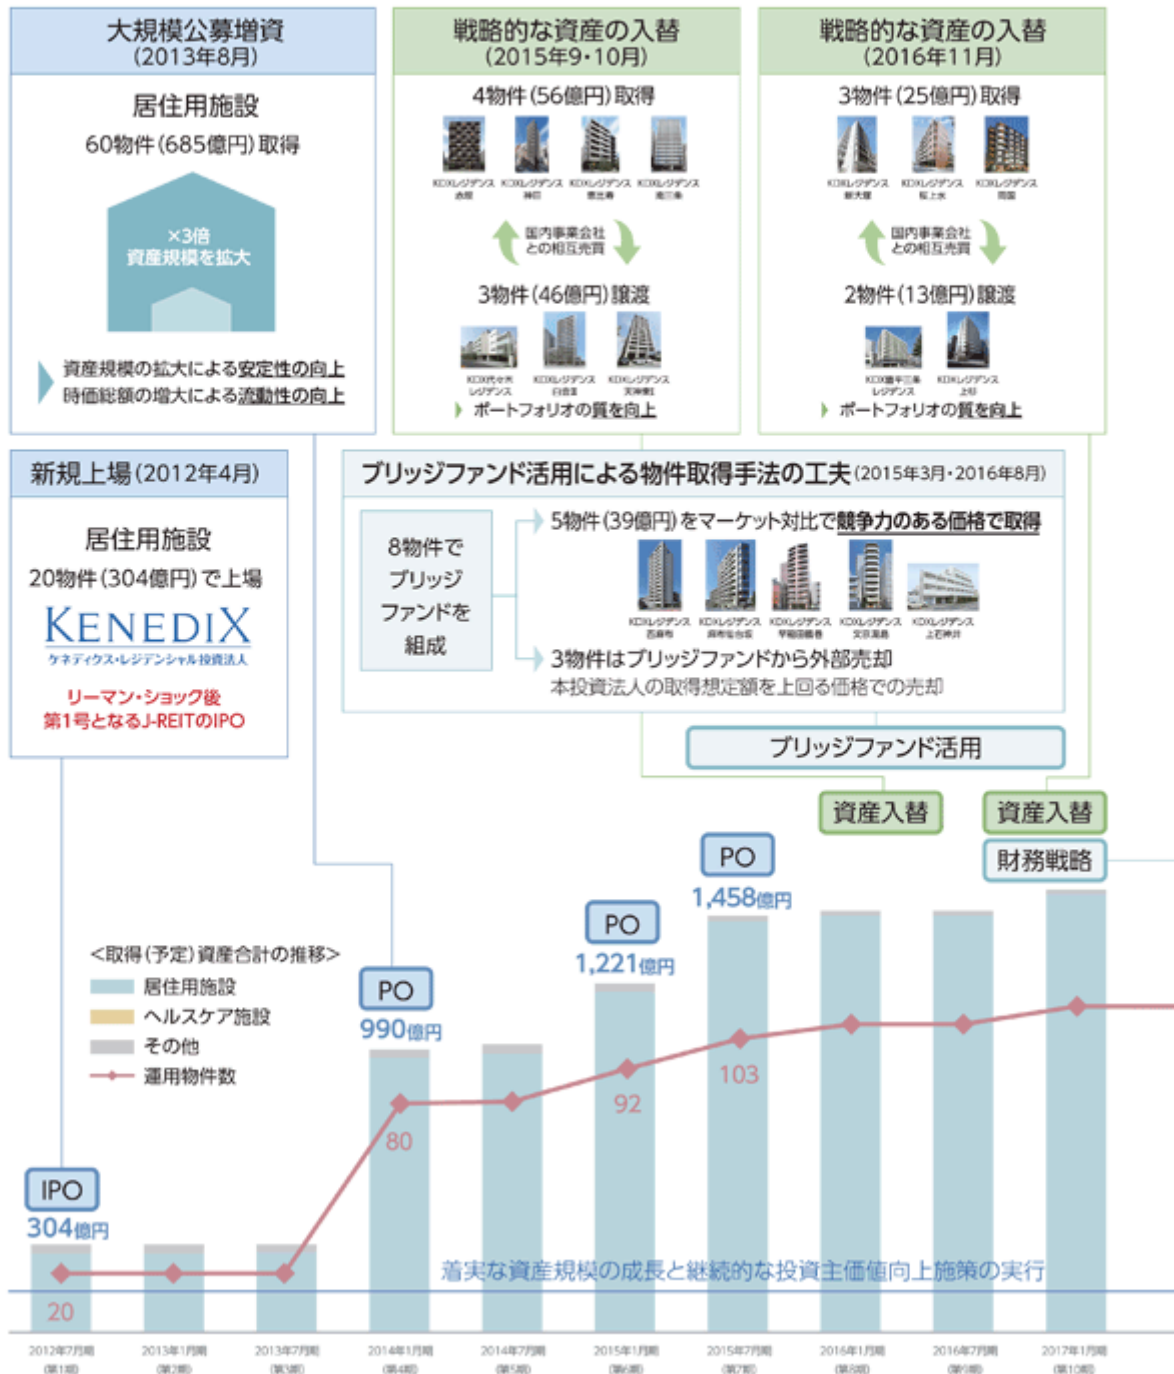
大規模公募増資
(2013年8月)

居住用施設
60物件(685億円)取得

×3倍
資産規模を拡大

資産規模の拡大による安定性の向上
時価総額の増大による流動性の向上

戦略的な資産の入替
(2015年9・10月)

4物件(56億円)取得

KDXレジデンス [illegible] KDXレジデンス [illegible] KDXレジデンス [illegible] KDXレジデンス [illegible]

国内事業会社との相互売買

3物件(46億円)譲渡

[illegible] KDXレジデンス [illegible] KDXレジデンス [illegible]

ポートフォリオの質を向上

戦略的な資産の入替
(2016年11月)

3物件(25億円)取得

KDXレジデンス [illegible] KDXレジデンス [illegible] KDXレジデンス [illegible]

国内事業会社との相互売買

2物件(13億円)譲渡

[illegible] KDXレジデンス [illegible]

ポートフォリオの質を向上

新規上場(2012年4月)

居住用施設
20物件(304億円)で上場

KENEDIX
ケネディクス・レジデンシャル投資法人

リーマン・ショック後
第1号となるJ-REITのIPO

ブリッジファンド活用による物件取得手法の工夫(2015年3月・2016年8月)

8物件で
ブリッジ
ファンドを
組成

5物件(39億円)をマーケット対比で競争力のある価格で取得

KDXレジデンス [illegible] KDXレジデンス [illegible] KDXレジデンス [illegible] KDXレジデンス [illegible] KDXレジデンス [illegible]

3物件はブリッジファンドから外部売却
本投資法人の取得想定額を上回る価格での売却

ブリッジファンド活用

資産入替
資産入替
財務戦略

<取得(予定)資産合計の推移>
居住用施設
ヘルスケア施設
その他
運用物件数

IPO
304億円
PO
990億円
PO
1,221億円
PO
1,458億円

20
80
92
103

着実な資産規模の成長と継続的な投資主価値向上施策の実行

2012年7月期 (第1期)
2013年1月期 (第2期)
2013年7月期 (第3期)
2014年1月期 (第4期)
2014年7月期 (第5期)
2015年1月期 (第6期)
2015年7月期 (第7期)
2016年1月期 (第8期)
2016年7月期 (第9期)
2017年1月期 (第10期)